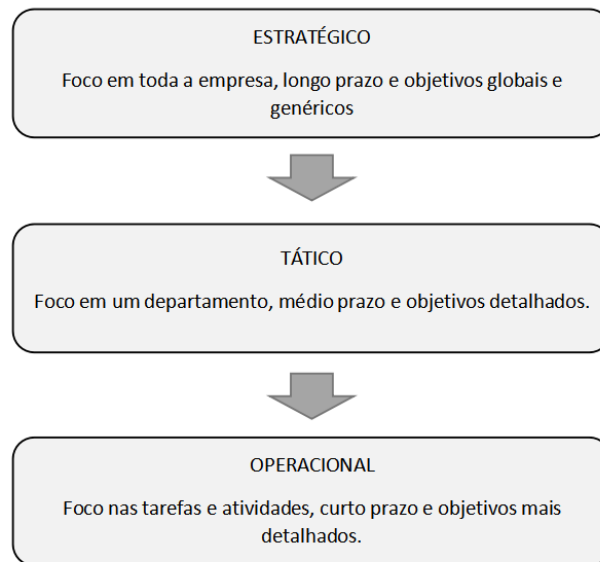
ESTRATÉGICO

Foco em toda a empresa, longo prazo e objetivos globais e genéricos

TÁTICO

Foco em um departamento, médio prazo e objetivos detalhados.

OPERACIONAL

Foco nas tarefas e atividades, curto prazo e objetivos mais detalhados.